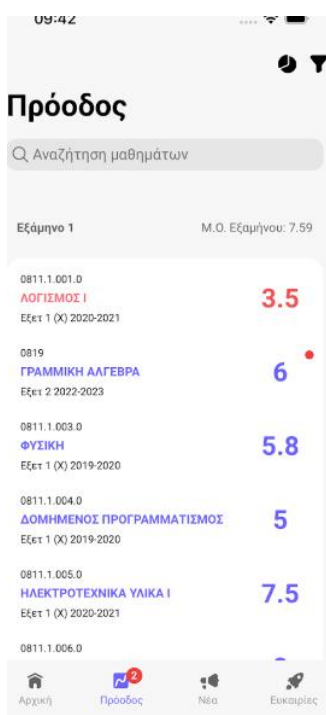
09:42

Πρόοδος

Αναζήτηση μαθημάτων

Εξάμηνο 1

Μ.Ο. Εξαμήνου: 7.59

0811.1.001.0
ΛΟΓΙΣΜΟΣ Ι
Εξετ 1 (Χ) 2020-2021
3.5

0819
ΓΡΑΜΜΙΚΗ ΑΛΓΕΒΡΑ
Εξετ 2 2022-2023
6

0811.1.003.0
ΦΥΣΙΚΗ
Εξετ 1 (Χ) 2019-2020
5.8

0811.1.004.0
ΔΟΜΗΜΕΝΟΣ ΠΡΟΓΡΑΜΜΑΤΙΣΜΟΣ
Εξετ 1 (Χ) 2019-2020
5

0811.1.005.0
ΗΛΕΚΤΡΟΤΕΧΝΙΚΑ ΥΛΙΚΑ Ι
Εξετ 1 (Χ) 2020-2021
7.5

0811.1.006.0
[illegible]

Αρχική
2
Πρόοδος
Νέα
Ευκαιρίες